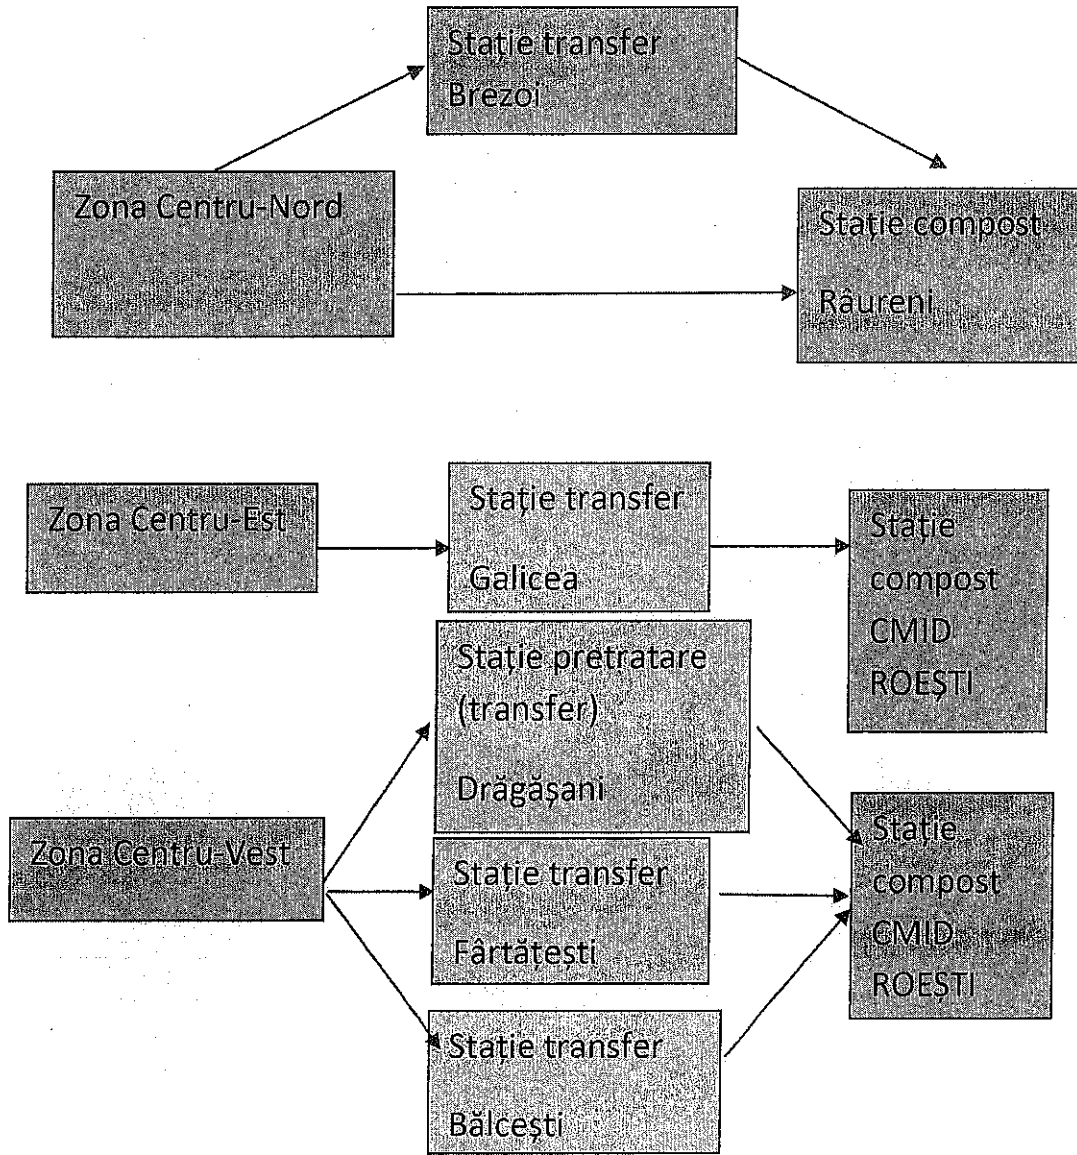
Stație transfer Brezoi

Zona Centru-Nord

Stație compost Râureni

Zona Centru-Est

Stație transfer Galicea

Stație compost CMID ROEȘTI

Stație pretratare (transfer) Drăgășani

Zona Centru-Vest

Stație transfer Fârtățești

Stație compost CMID ROEȘTI

Stație transfer Bălcești